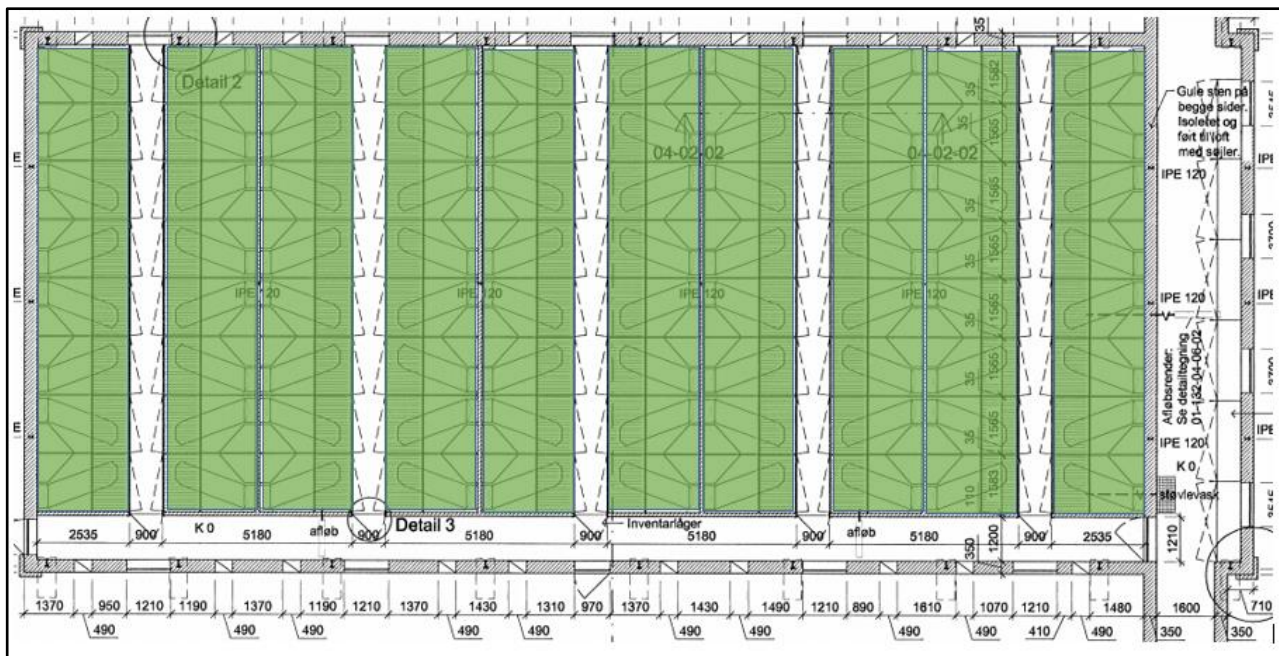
Detail 2

04-02-02

04-02-02

Gule sten på begge sider. Isoleret og ført til loft med søjler.

IPE 120

IPE 120

IPE 120

IPE 120

IPE 120

IPE 120

IPE 120

IPE 120

Afløbsrender: Se detailtegning 01-132-04-06-02

K 0

støvlevask

35

35
1562
35
1565
35
1565
35
1565
35
1565
35
1565
110
1563

2535
900
K 0
5180
afløb
900
Detail 3
5180
900
Inventarlager
5180
900
afløb
5180
900
2535

1200
350
1210

1370
950
1210
1190
1370
1190
1210
1370
1430
1310
970
1370
1430
1490
1210
890
1610
1070
1210
1480
1600
710

490
490
490
490
490
490
490
490
490
410
490
350
350